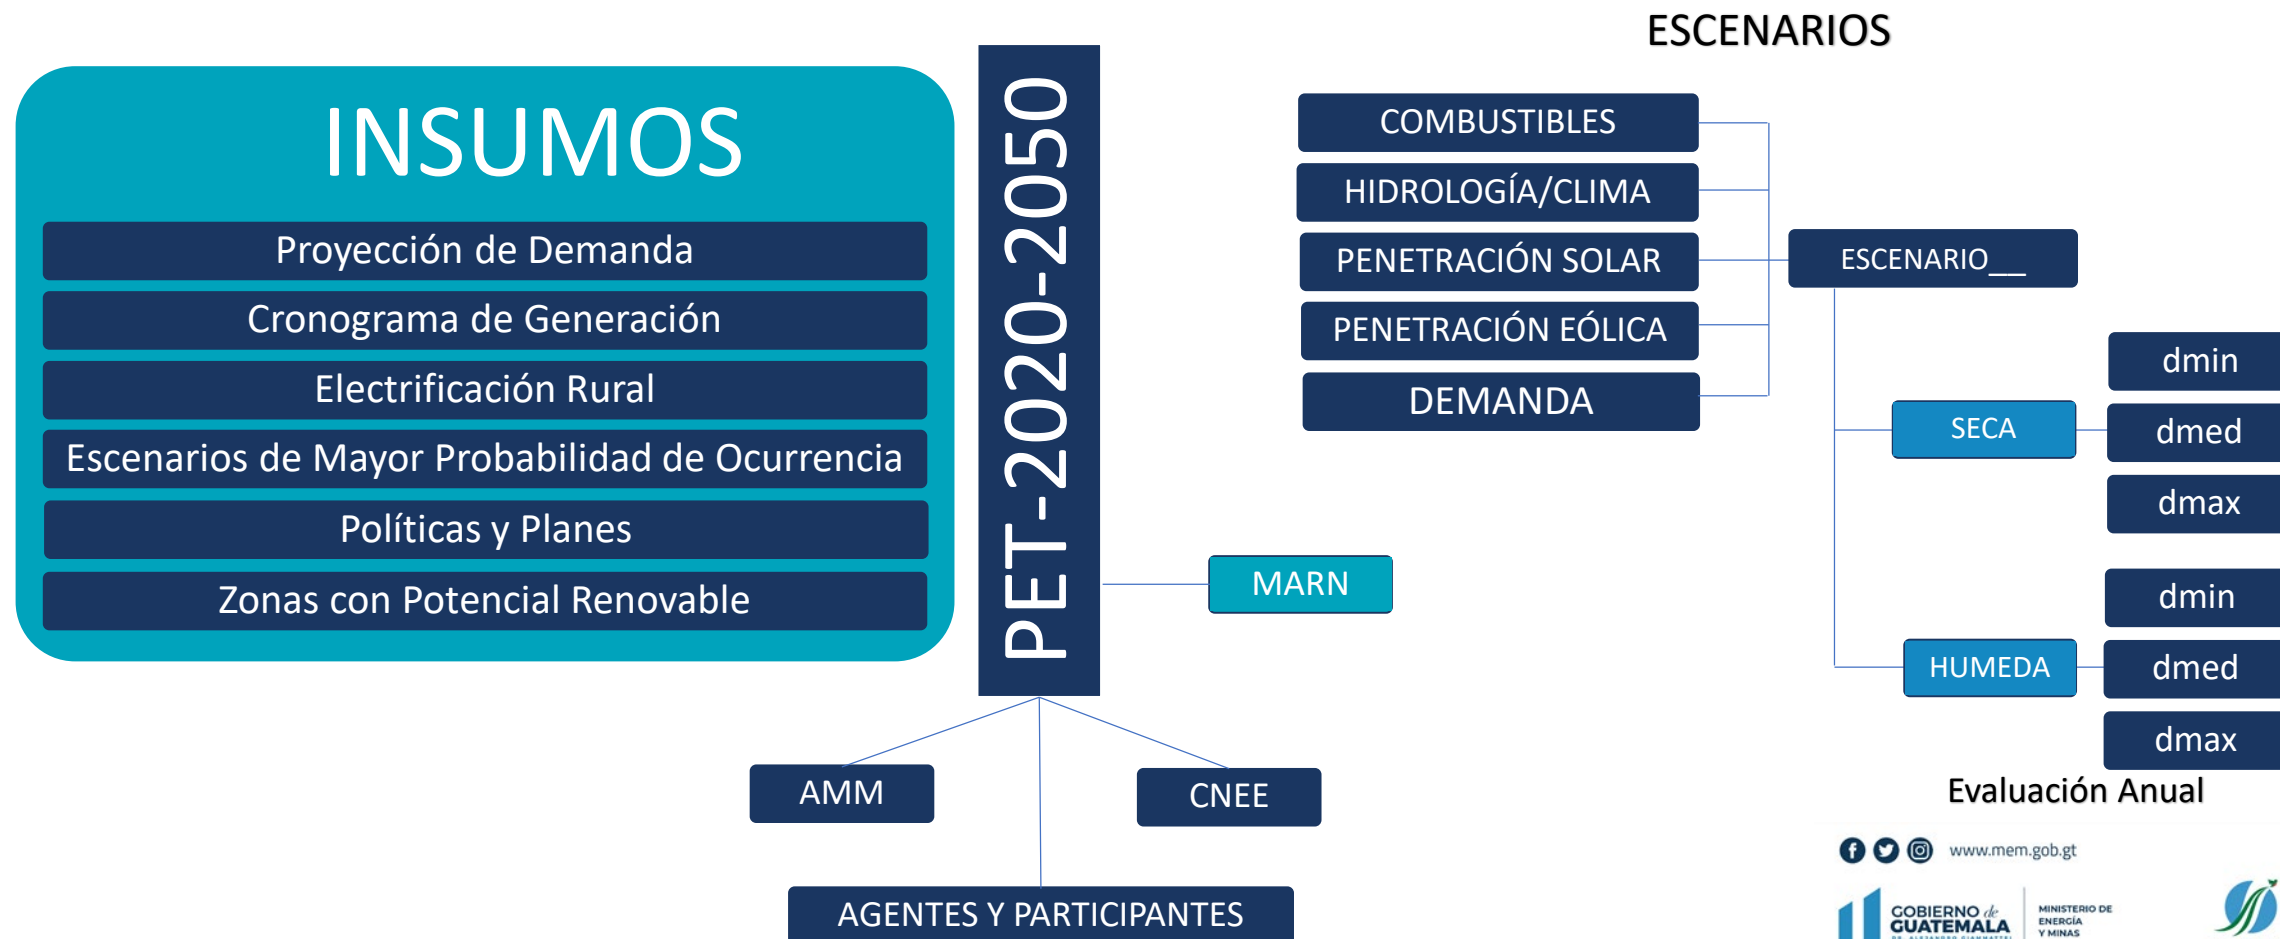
INSUMOS

Proyección de Demanda

Cronograma de Generación

Electrificación Rural

Escenarios de Mayor Probabilidad de Ocurrencia

Políticas y Planes

Zonas con Potencial Renovable

PET-2020-2050

MARN

AMM

CNEE

AGENTES Y PARTICIPANTES

ESCENARIOS

COMBUSTIBLES

HIDROLOGÍA/CLIMA

PENETRACIÓN SOLAR

PENETRACIÓN EÓLICA

DEMANDA

ESCENARIO__

SECA

dmin

dmed

dmax

HUMEDA

dmin

dmed

dmax

Evaluación Anual

www.mem.gob.gt

GOBIERNO de GUATEMALA

MINISTERIO DE ENERGÍA Y MINAS